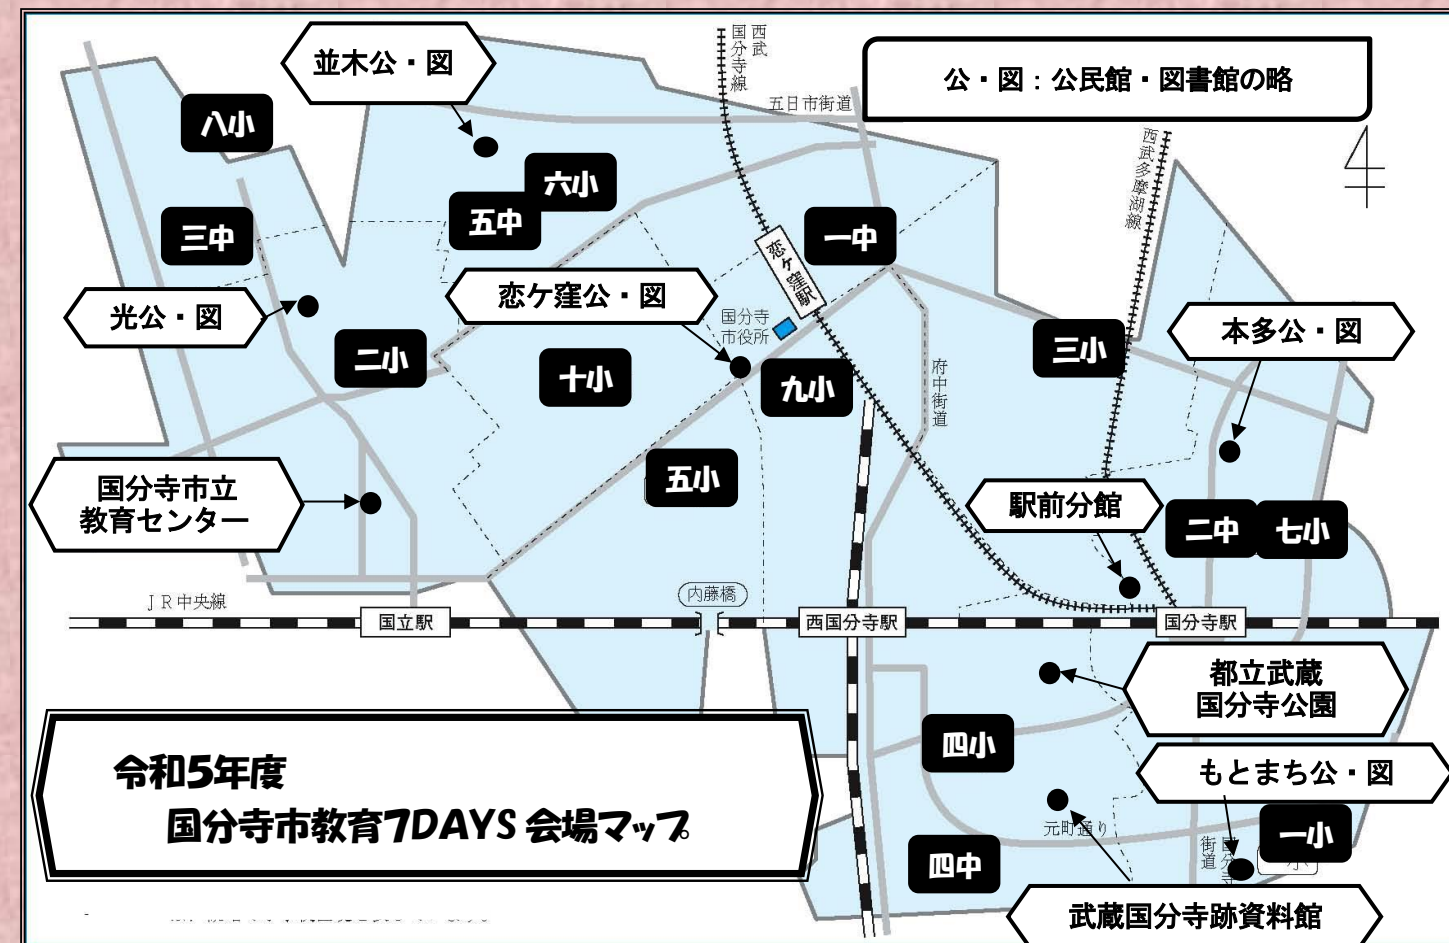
並木公・図

八小

西武国分寺線

五日市街道

公・図：公民館・図書館の略

六小

五中

三中

西武多摩湖線

恋ヶ窪駅

一中

恋ヶ窪公・図

光公・図

国分寺市役所

本多公・図

二小

十小

九小

三小

府中街道

五小

国分寺市立
教育センター

駅前分館

二中

七小

JR中央線

内藤橋

国立駅

西国分寺駅

国分寺駅

都立武蔵
国分寺公園

四小

もとまち公・図

令和5年度
国分寺市教育7DAYS 会場マップ

元町通り

一小

四中

武蔵国分寺跡資料館